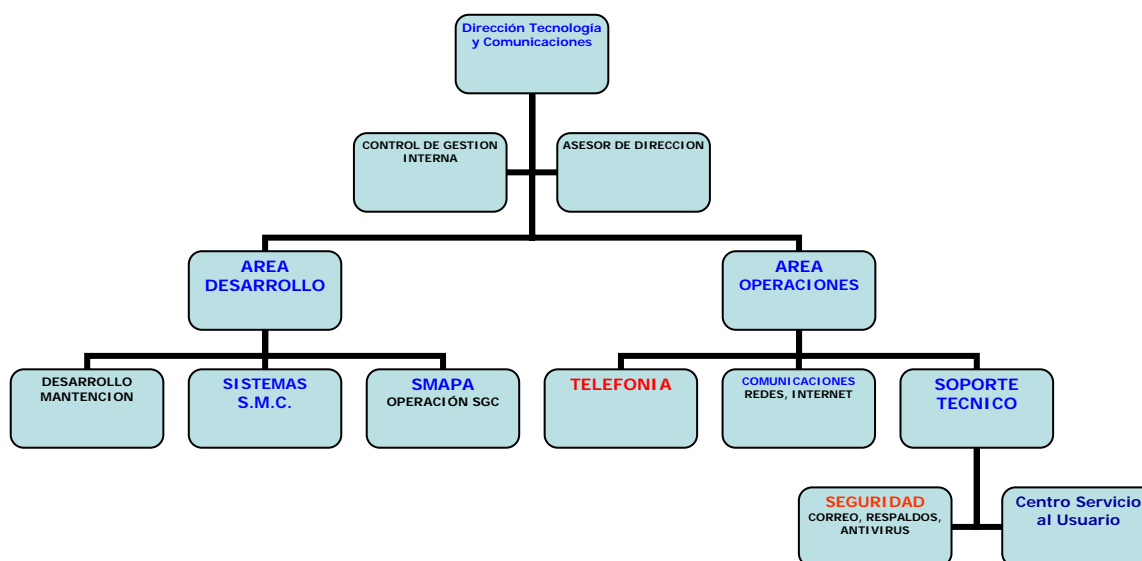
Dirección Tecnología y Comunicaciones

CONTROL DE GESTION INTERNA

ASESOR DE DIRECCION

AREA DESARROLLO

AREA OPERACIONES

DESARROLLO MANTENCION

SISTEMAS S.M.C.

SMAPA
OPERACIÓN SGC

TELEFONIA

COMUNICACIONES
REDES, INTERNET

SOPORTE TECNICO

SEGURIDAD
CORREO, RESPALDOS, ANTIVIRUS

Centro Servicio al Usuario